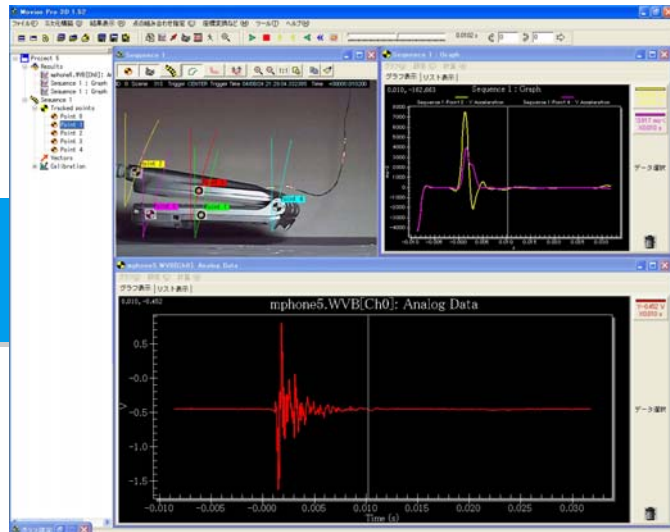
Movias Pro 2D 1.52

ファイル(F) ミカ仕様(H) 結果表示(R) 点の組み合わせ指定(C) 座標変換など(D) ツール(T) ヘルプ(H)

Project 6
Results
mphone5.WVB[Ch0]: An
Sequence 1 : Graph
Sequence 1 : Graph
Sequence 1
Tracked points
Point 0
Point 1
Point 2
Point 3
Point 4
Vectors
Calibration

Sequence 1

Point 3
Point 4
Point 1
Point 2

Sequence 1 : Graph
グラフ表示 リスト表示
Sequence 1 : Graph
0.010, -182.863
Sequence 1 Point 3 : V Acceleration
Sequence 1 Point 4 : V Acceleration
8000
7000
6000
5000
4000
3000
2000
1000
0
-1000
-2000
-3000
-4000
-0.010
-0.005
0.000
0.005
0.010
0.015
0.020
0.025
0.030

データ選択

mphone5.WVB[Ch0]: Analog Data
グラフ表示 リスト表示
0.010, -0.452
mphone5.WVB[Ch0]: Analog Data
0.5
0.0
-0.5
-1.0
-1.5
V
-0.010
-0.005
0.000
0.005
0.010
0.015
0.020
0.025
0.030
Time (s)

-0.452 V
データ選択